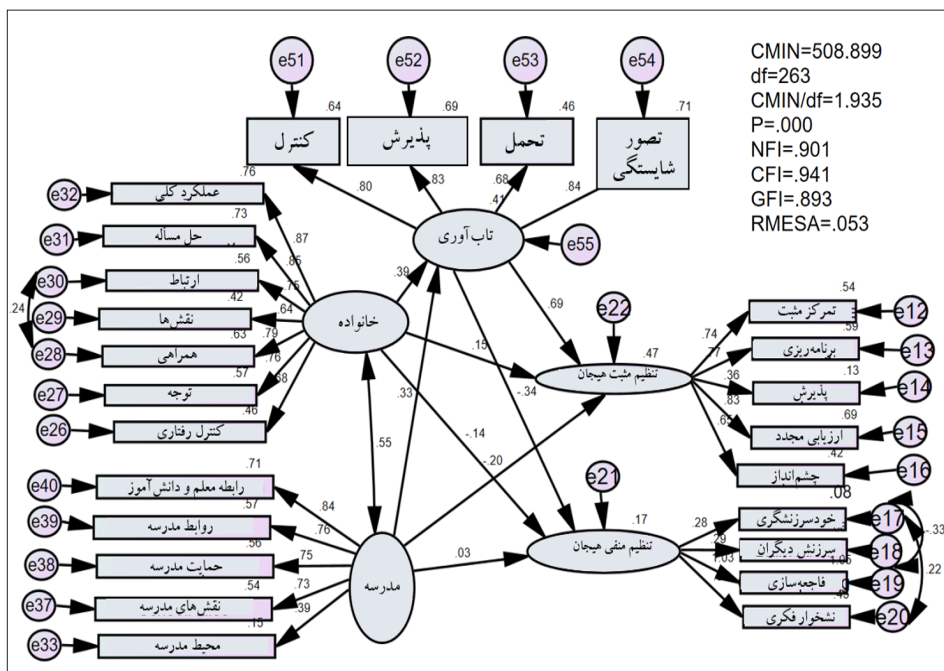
e51
e52
e53
e54

.64
.69
.46
.71

کنترل
پذیرش
تحمل
تصور شایستگی

CMIN=508.899
df=263
CMIN/df=1.935
P=.000
NFI=.901
CFI=.941
GFI=.893
RMESA=.053

.80
.83
.68
.41
.84

تاب آوری
e55

.76
e32
عملکرد کلی
.73
e31
حل مساله
.56
e30
ارتباط
.42
e29
نقش‌ها
.63
e28
همراهی
.57
e27
توجه
.46
e26
کنترل رفتاری
.24

.87
.85
.75
.64
.79
.76
.68

خانواده

.39
.69
.15
.33
-.34
-.14
-.20
.55

e22
.47
تنظیم مثبت هیجان

.54
تمرکز مثبت
e12
.59
برنامه‌ریزی
e13
.13
پذیرش
e14
.69
ارزیابی مجدد
e15
.42
چشم‌انداز
e16

.74
.77
.36
.83
.65

e21
.17
تنظیم منفی هیجان

.08
خودسرزنشگری
e17
سرزنش دیگران
e18
فاجعه‌سازی
e19
نشخوار فکری
e20
.28
.29
.03
1.05
.45
-.33
.22

.71
e40
رابطه معلم و دانش آموز
.57
e39
روابط مدرسه
.56
e38
حمایت مدرسه
.54
e37
نقش‌های مدرسه
.15
e33
محیط مدرسه

.84
.76
.75
.73
.39

مدرسه
.03